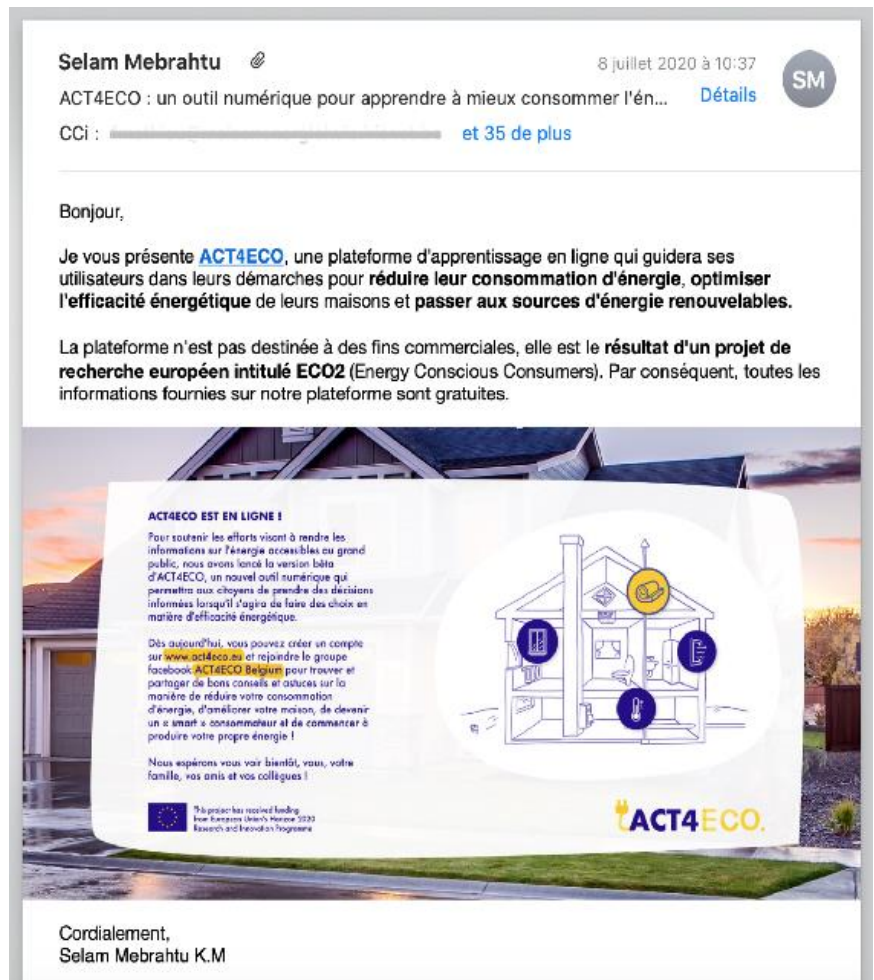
Selam Mebrahtu

8 juillet 2020 à 10:37

SM

ACT4ECO : un outil numérique pour apprendre à mieux consommer l'én...

Détails

CCi : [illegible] et 35 de plus

Bonjour,

Je vous présente ACT4ECO, une plateforme d'apprentissage en ligne qui guidera ses utilisateurs dans leurs démarches pour réduire leur consommation d'énergie, optimiser l'efficacité énergétique de leurs maisons et passer aux sources d'énergie renouvelables.

La plateforme n'est pas destinée à des fins commerciales, elle est le résultat d'un projet de recherche européen intitulé ECO2 (Energy Conscious Consumers). Par conséquent, toutes les informations fournies sur notre plateforme sont gratuites.

ACT4ECO EST EN LIGNE !

Pour soutenir les efforts visant à rendre les informations sur l'énergie accessibles au grand public, nous avons lancé la version bêta d'ACT4ECO, un nouvel outil numérique qui permettra aux citoyens de prendre des décisions informées lorsqu'il s'agira de faire des choix en matière d'efficacité énergétique.

Dès aujourd'hui, vous pouvez créer un compte sur www.act4eco.eu et rejoindre le groupe facebook ACT4ECO Belgium pour trouver et partager de bons conseils et astuces sur la manière de réduire votre consommation d'énergie, d'améliorer votre maison, de devenir un « smart » consommateur et de commencer à produire votre propre énergie !

Nous espérons vous voir bientôt, vous, votre famille, vos amis et vos collègues !

This project has received funding from European Union's Horizon 2020 Research and Innovation Programme

ACT4ECO.

Cordialement,
Selam Mebrahtu K.M